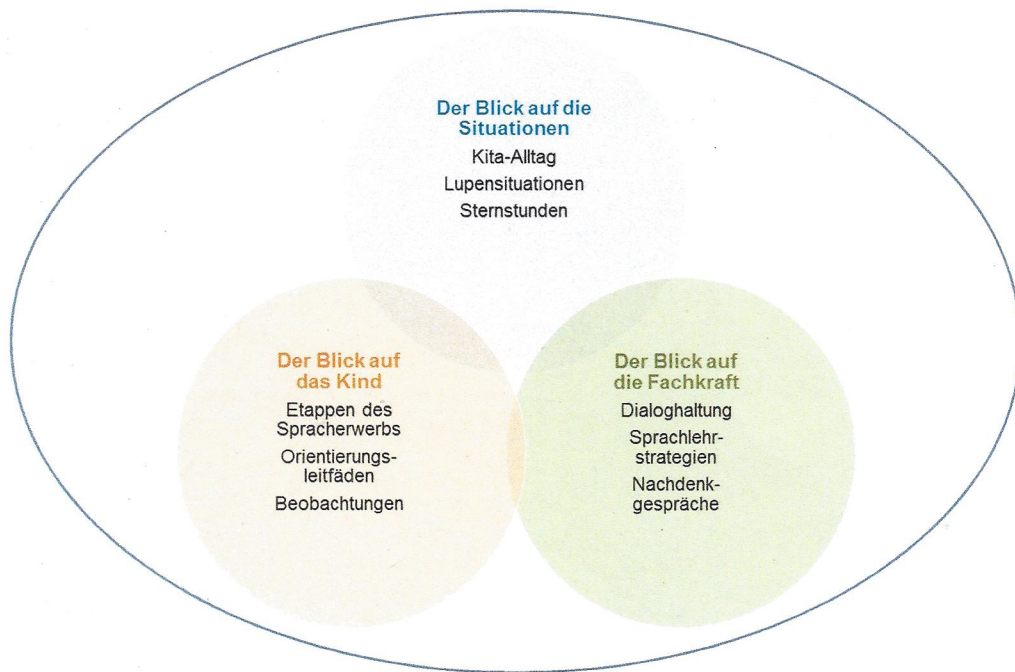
Der Blick auf die Situationen

Kita-Alltag

Lupensituationen

Sternstunden

Der Blick auf das Kind

Etappen des Spracherwerbs

Orientierungsleitfäden

Beobachtungen

Der Blick auf die Fachkraft

Dialoghaltung

Sprachlehrstrategien

Nachdenkgespräche